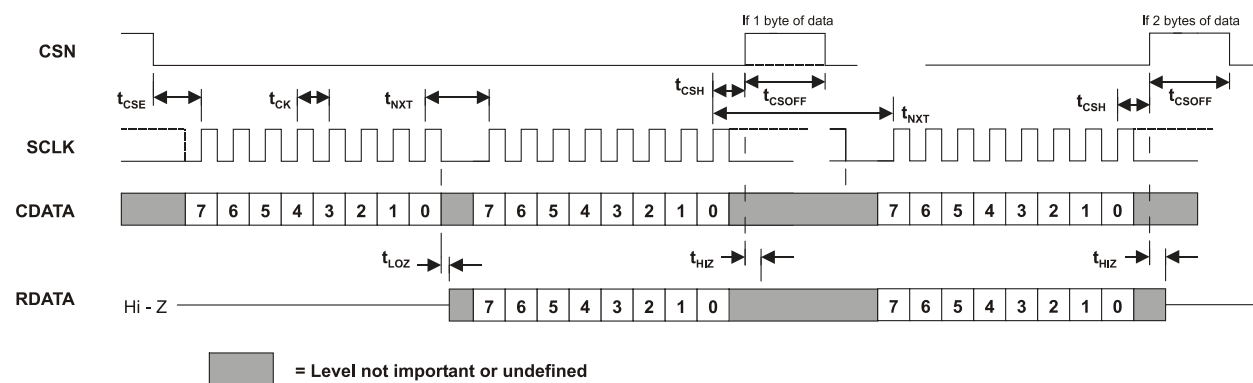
If 1 byte of data

If 2 bytes of data

CSN

$t_{CSE}$

$t_{CK}$

$t_{NXT}$

$t_{CSH}$

$t_{CSOFF}$

$t_{NXT}$

$t_{CSH}$

$t_{CSOFF}$

SCLK

CDATA

7 6 5 4 3 2 1 0

7 6 5 4 3 2 1 0

7 6 5 4 3 2 1 0

$t_{LOZ}$

$t_{HIZ}$

$t_{HIZ}$

RDATA

Hi - Z

7 6 5 4 3 2 1 0

7 6 5 4 3 2 1 0

= Level not important or undefined